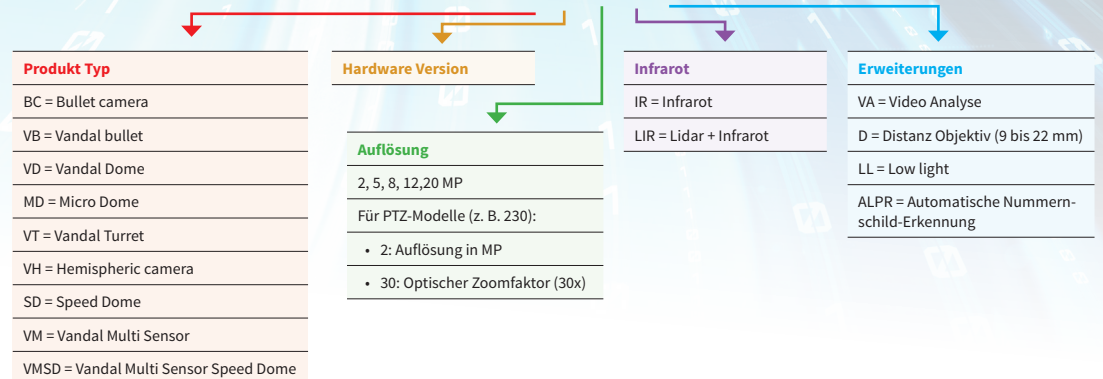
| Produkt Typ |
|---|
| BC = Bullet camera |
| VB = Vandal bullet |
| VD = Vandal Dome |
| MD = Micro Dome |
| VT = Vandal Turret |
| VH = Hemispheric camera |
| SD = Speed Dome |
| VM = Vandal Multi Sensor |
| VMSD = Vandal Multi Sensor Speed Dome |

| Hardware Version |
|---|

| Auflösung |
|---|
| 2, 5, 8, 12,20 MP |
| Für PTZ-Modelle (z. B. 230): |
| • 2: Auflösung in MP |
| • 30: Optischer Zoomfaktor (30x) |

| Infrarot |
|---|
| IR = Infrarot |
| LIR = Lidar + Infrarot |

| Erweiterungen |
|---|
| VA = Video Analyse |
| D = Distanz Objektiv (9 bis 22 mm) |
| LL = Low light |
| ALPR = Automatische Nummernschild-Erkennung |